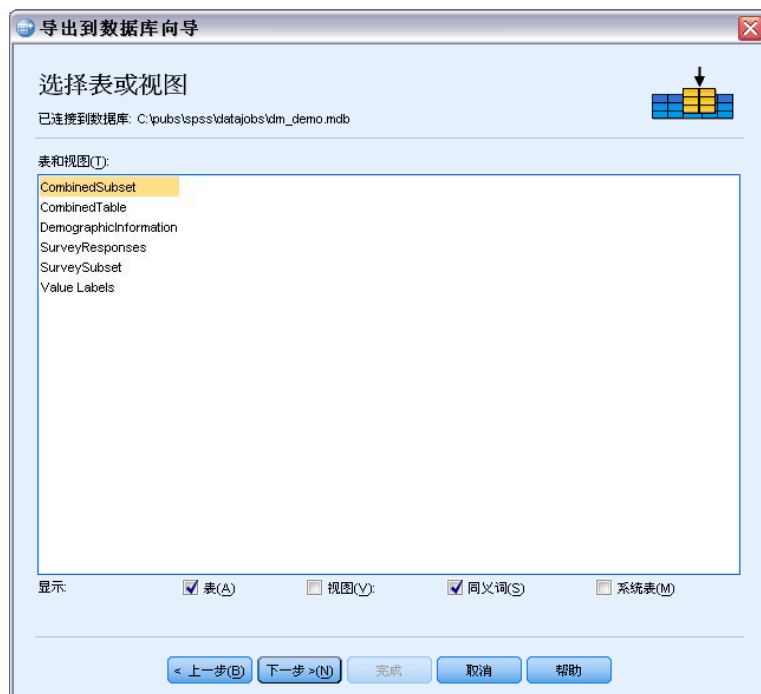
导出到数据库向导

选择表或视图

已连接到数据库: C:\pubs\spss\datajobs\dm_demo.mdb

表和视图(T):

CombinedSubset
CombinedTable
DemographicInformation
SurveyResponses
SurveySubset
Value Labels

显示: 表(A) 视图(V): 同义词(S) 系统表(M)

< 上一步(B) 下一步 >(N) 完成 取消 帮助